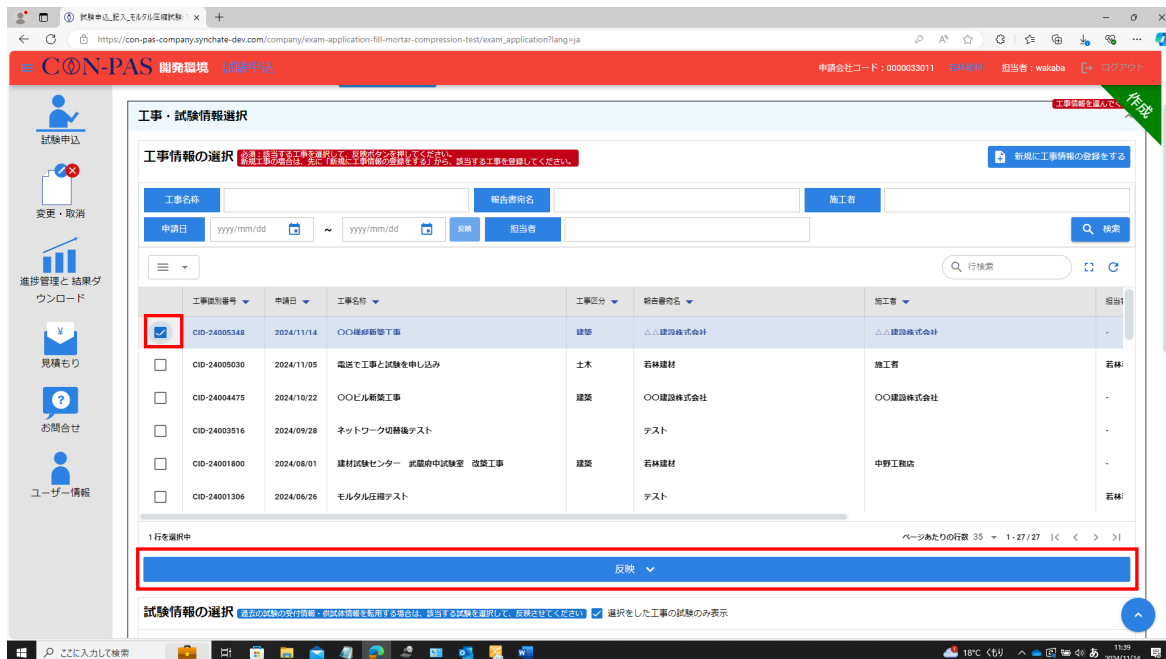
試験申込_記入_モルタル圧縮試験 ×

https://con-pas-company.synchate-dev.com/company/exam-application-fill-mortar-compression-test/exam_application?lang=ja

CON-PAS 開発環境 試験申込

申請会社コード：0000033011 契約情報 担当者：wakaba ログアウト

試験申込

変更・取消

進捗管理と 結果ダウンロード

見積もり

お問合せ

ユーザー情報

工事・試験情報選択

工事情報を選んで 作成

工事情報の選択 必須：該当する工事を選択して、反映ボタンを押してください。新規工事の場合は、先に「新規に工事情報の登録をする」から、該当する工事を登録してください。

新規に工事情報の登録をする

工事名称

報告書宛名

施工者

申請日 yyyy/mm/dd ~ yyyy/mm/dd 反映

担当者

検索

行検索

| | 工事識別番号 | 申請日 | 工事名称 | 工事区分 | 報告書宛名 | 施工者 | 担当 |
|---|---|---|---|---|---|---|---|
| ☑ | CID-24005348 | 2024/11/14 | ○○線郵新築工事 | 建築 | △△建設株式会社 | △△建設株式会社 | - |
| ☐ | CID-24005030 | 2024/11/05 | 電送で工事と試験を申し込み | 土木 | 若林建材 | 施工者 | 若林 |
| ☐ | CID-24004475 | 2024/10/22 | ○○ビル新築工事 | 建築 | ○○建設株式会社 | ○○建設株式会社 | - |
| ☐ | CID-24003516 | 2024/09/28 | ネットワーク切替後テスト | | テスト | | - |
| ☐ | CID-24001800 | 2024/08/01 | 建材試験センター 武蔵府中試験室 改築工事 | 建築 | 若林建材 | 中野工務店 | - |
| ☐ | CID-24001306 | 2024/06/26 | モルタル圧縮テスト | | テスト | | 若林 |

1 行を選択中

ページあたりの行数 35 1 - 27 / 27

反映

試験情報の選択 過去の試験の受付情報・供試体情報を転用する場合は、該当する試験を選択して、反映させてください ☑ 選択をした工事の試験のみ表示

ここに入力して検索

18°C くもり あ 11:39 2024/11/14